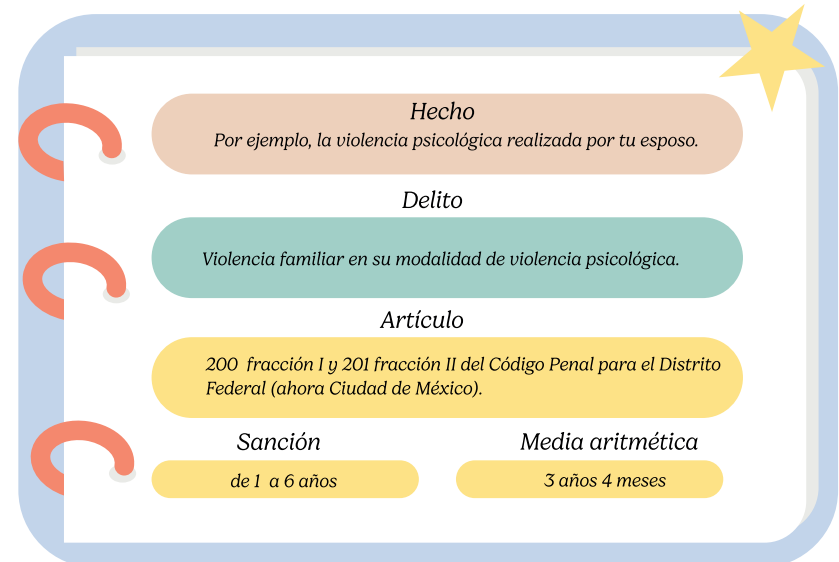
Hecho
Por ejemplo, la violencia psicológica realizada por tu esposo.

Delito
Violencia familiar en su modalidad de violencia psicológica.

Artículo
200 fracción I y 201 fracción II del Código Penal para el Distrito Federal (ahora Ciudad de México).

Sanción
de 1 a 6 años

Media aritmética
3 años 4 meses